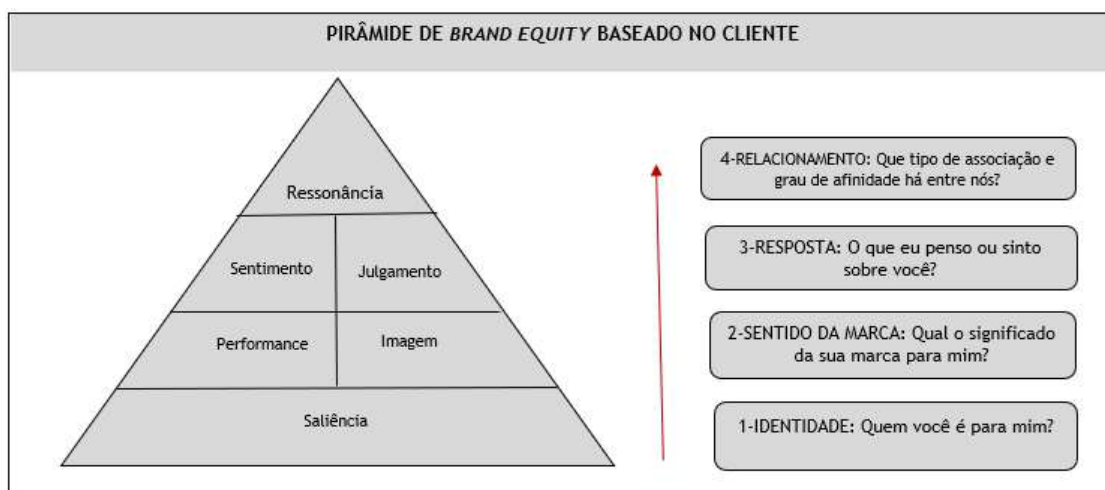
PIRÂMIDE DE *BRAND EQUITY* BASEADO NO CLIENTE

Ressonância

Sentimento

Julgamento

Performance

Imagem

Saliência

4-RELACIONAMENTO: Que tipo de associação e grau de afinidade há entre nós?

3-RESPOSTA: O que eu penso ou sinto sobre você?

2-SENTIDO DA MARCA: Qual o significado da sua marca para mim?

1-IDENTIDADE: Quem você é para mim?